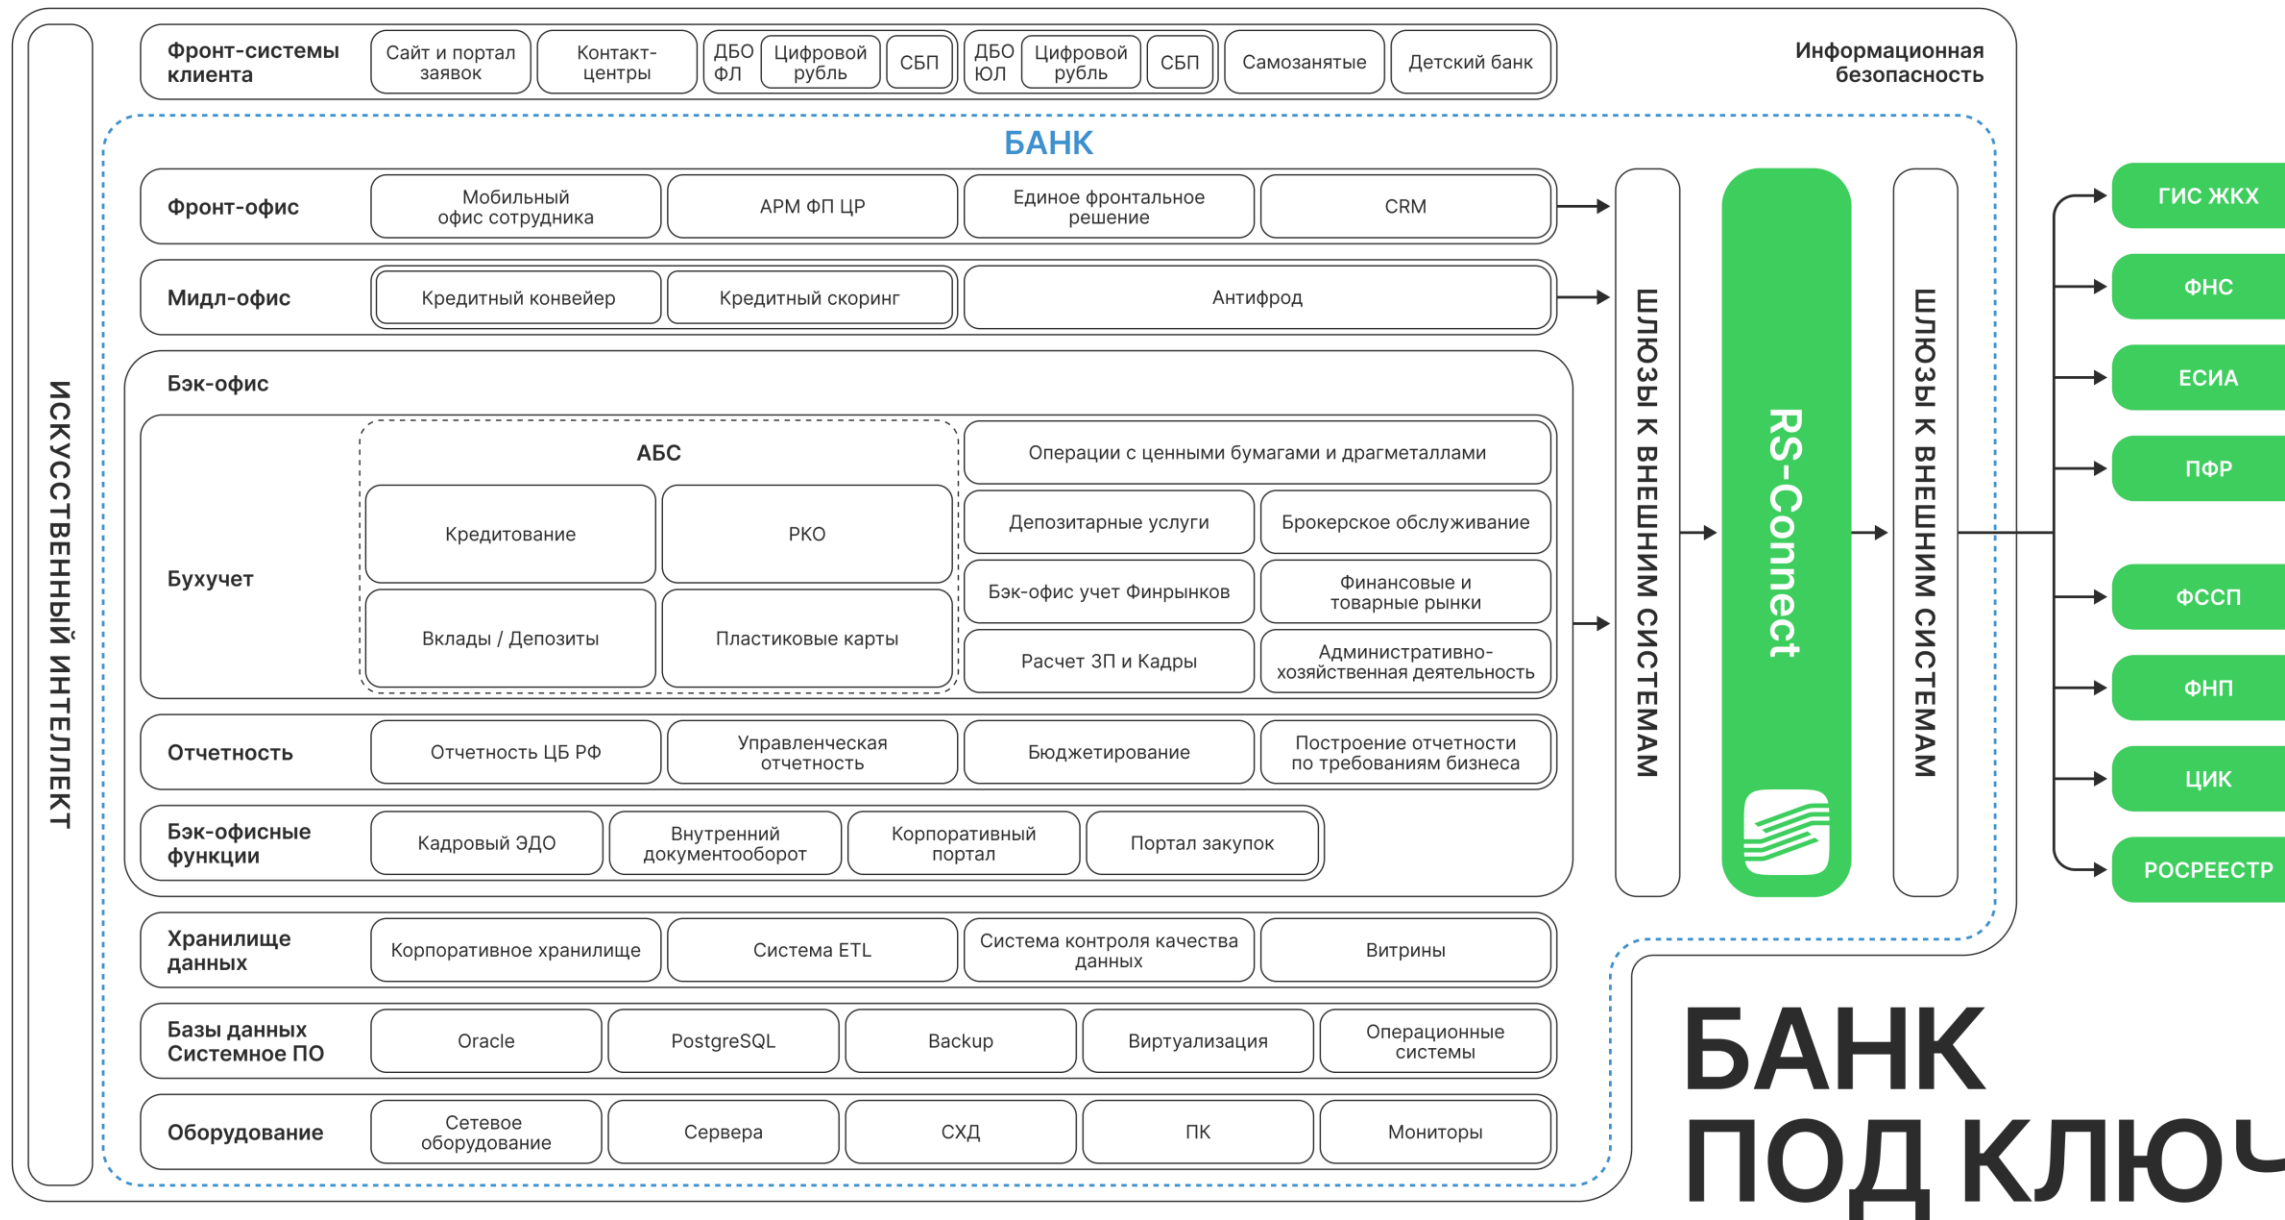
ИСКУССТВЕННЫЙ ИНТЕЛЛЕКТ

Фронт-системы клиента | Сайт и портал заявок | Контакт-центры | ДБО ФЛ | Цифровой рубль | СБП | ДБО ЮЛ | Цифровой рубль | СБП | Самозанятые | Детский банк

Информационная безопасность

БАНК

Фронт-офис | Мобильный офис сотрудника | АРМ ФП ЦР | Единое фронтальное решение | CRM

Мидл-офис | Кредитный конвейер | Кредитный скоринг | Антифрод

Бэк-офис

Бухучет

АБС

Кредитование | РКО

Вклады / Депозиты | Пластиковые карты

Операции с ценными бумагами и драгметаллами

Депозитарные услуги | Брокерское обслуживание

Бэк-офис учет Финрынков | Финансовые и товарные рынки

Расчет ЗП и Кадры | Административно-хозяйственная деятельность

Отчетность | Отчетность ЦБ РФ | Управленческая отчетность | Бюджетирование | Построение отчетности по требованиям бизнеса

Бэк-офисные функции | Кадровый ЭДО | Внутренний документооборот | Корпоративный портал | Портал закупок

Хранилище данных | Корпоративное хранилище | Система ETL | Система контроля качества данных | Витрины

Базы данных Системное ПО | Oracle | PostgreSQL | Backup | Виртуализация | Операционные системы

Оборудование | Сетевое оборудование | Сервера | СХД | ПК | Мониторы

ШЛЮЗЫ К ВНЕШНИМ СИСТЕМАМ

RS-Connect

ШЛЮЗЫ К ВНЕШНИМ СИСТЕМАМ

ГИС ЖКХ
ФНС
ЕСИА
ПФР
ФССП
ФНП
ЦИК
РОСРЕЕСТР

БАНК ПОД КЛЮЧ